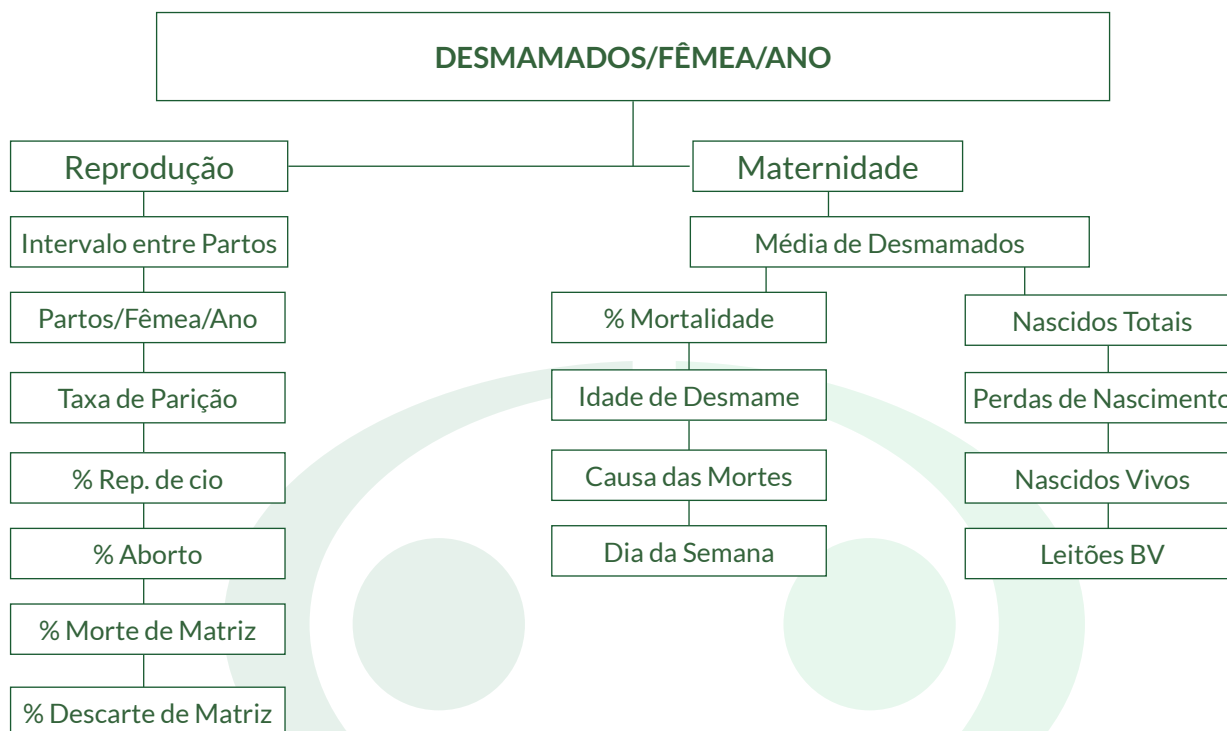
DESMAMADOS/FÊMEA/ANO

Reprodução

Intervalo entre Partos

Partos/Fêmea/Ano

Taxa de Parição

% Rep. de cio

% Aborto

% Morte de Matriz

% Descarte de Matriz

Maternidade

Média de Desmamados

% Mortalidade

Idade de Desmame

Causa das Mortes

Dia da Semana

Nascidos Totais

Perdas de Nascimento

Nascidos Vivos

Leitões BV